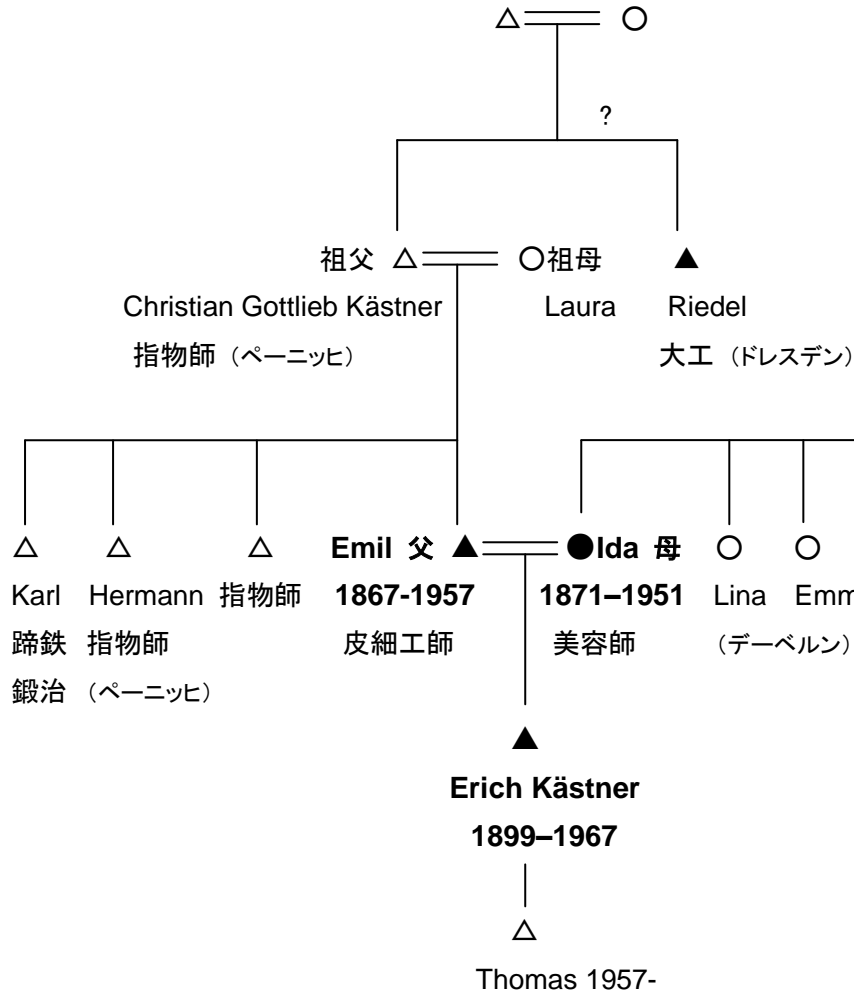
△ ○

?

祖父 △ ○祖母 ▲

Christian Gottlieb Kästner Laura Riedel

指物師（ペーニッヒ） 大工（ドレスデン）

△ △ △ Emil 父 ▲ ●Ida 母 ○ ○

Karl Hermann 指物師 1867-1957 1871–1951 Lina Emm

蹄鉄 指物師 皮細工師 美容師 （デーベルン）

鍛冶 （ペーニッヒ）

▲

Erich Kästner

1899–1967

△

Thomas 1957-